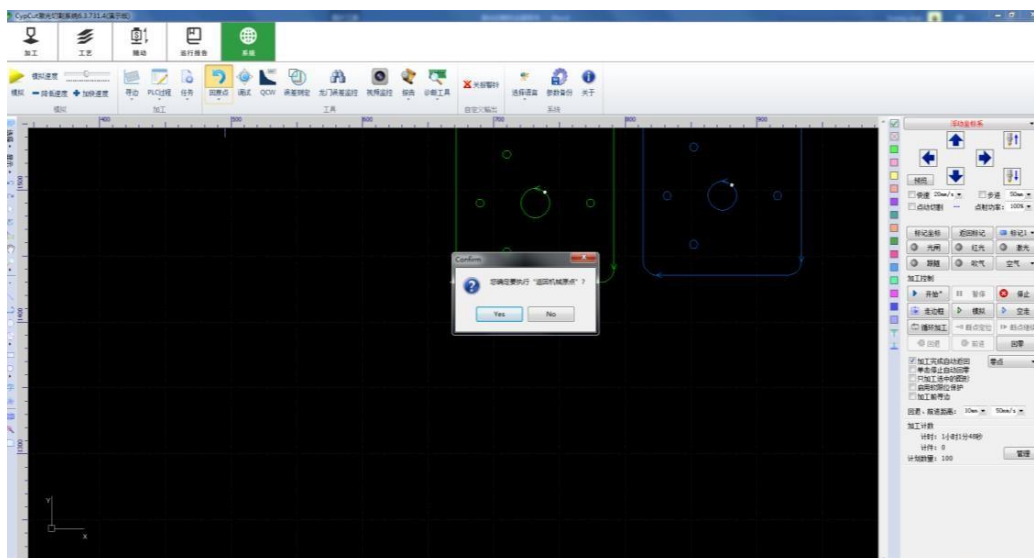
CypCut激光切割系统6.3.731.4(演示版)

加工 工艺 辅助 运行报告 系统

模拟速度
模拟 降低速度 加快速度
模拟
寻边 PLC过程 任务 回原点 调试 QCW 调高标定 龙门调高监控 视频监控 报告 诊断工具
加工 工具
关闭警报
自定义输出
选择语言 参数备份 关于
系统

1400 1500 1600 1700 1800 1900

Confirm
您确定要执行"返回机械原点"？
Yes No

Y
X

手动坐标系
高速
慢速
步进
点动切割
点射功率: 100%
标记坐标 返回标记 标记1
光闸 红光 激光
跟随 吹气 空气
加工控制
开始 暂停 停止
走边框 模拟 空走
循环加工 断点定位 断点继续
回退 前进 回零
加工完成自动回到 零点
单击停止自动回零
只加工选中的图形
启用软限位保护
加工前寻边
回退、前进距离: 10mm 50mm/s
加工计数
计时: 1小时11分49秒
计件: 0
计划数量: 100
管理